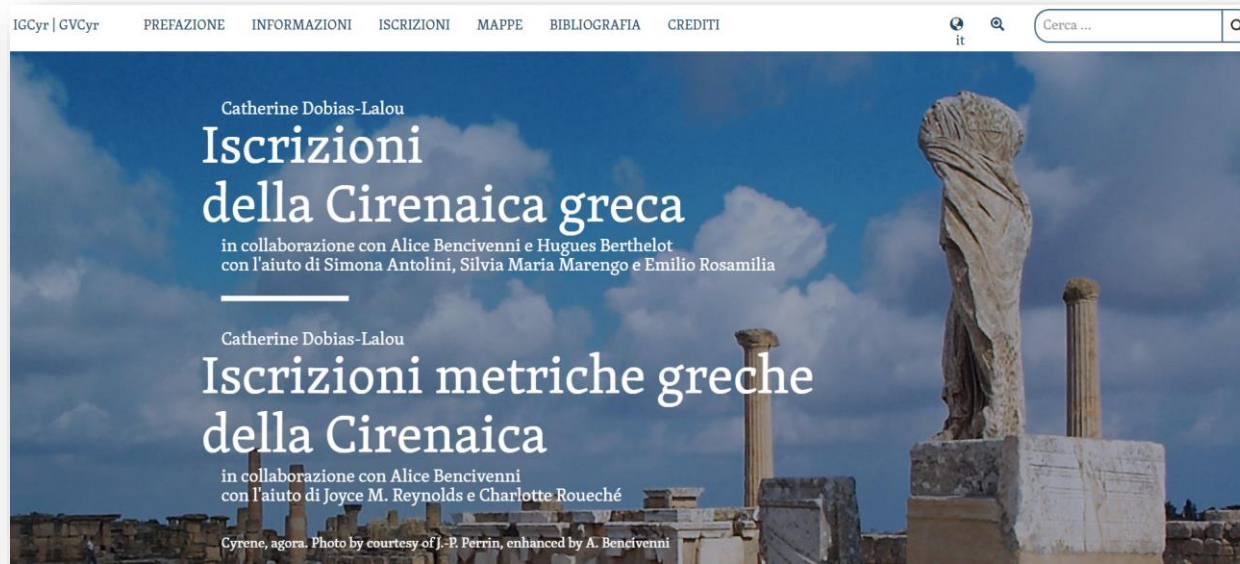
IGCyr | GVCyr PREFAZIONE INFORMAZIONI ISCRIZIONI MAPPE BIBLIOGRAFIA CREDITI

it

Cerca ...

Catherine Dobias-Lalou

Iscrizioni della Cirenaica greca

in collaborazione con Alice Bencivenni e Hugues Berthelot
con l'aiuto di Simona Antolini, Silvia Maria Marengo e Emilio Rosamilia

Catherine Dobias-Lalou

Iscrizioni metriche greche della Cirenaica

in collaborazione con Alice Bencivenni
con l'aiuto di Joyce M. Reynolds e Charlotte Roueché

Cyrene, agora. Photo by courtesy of J.-P. Perrin, enhanced by A. Bencivenni